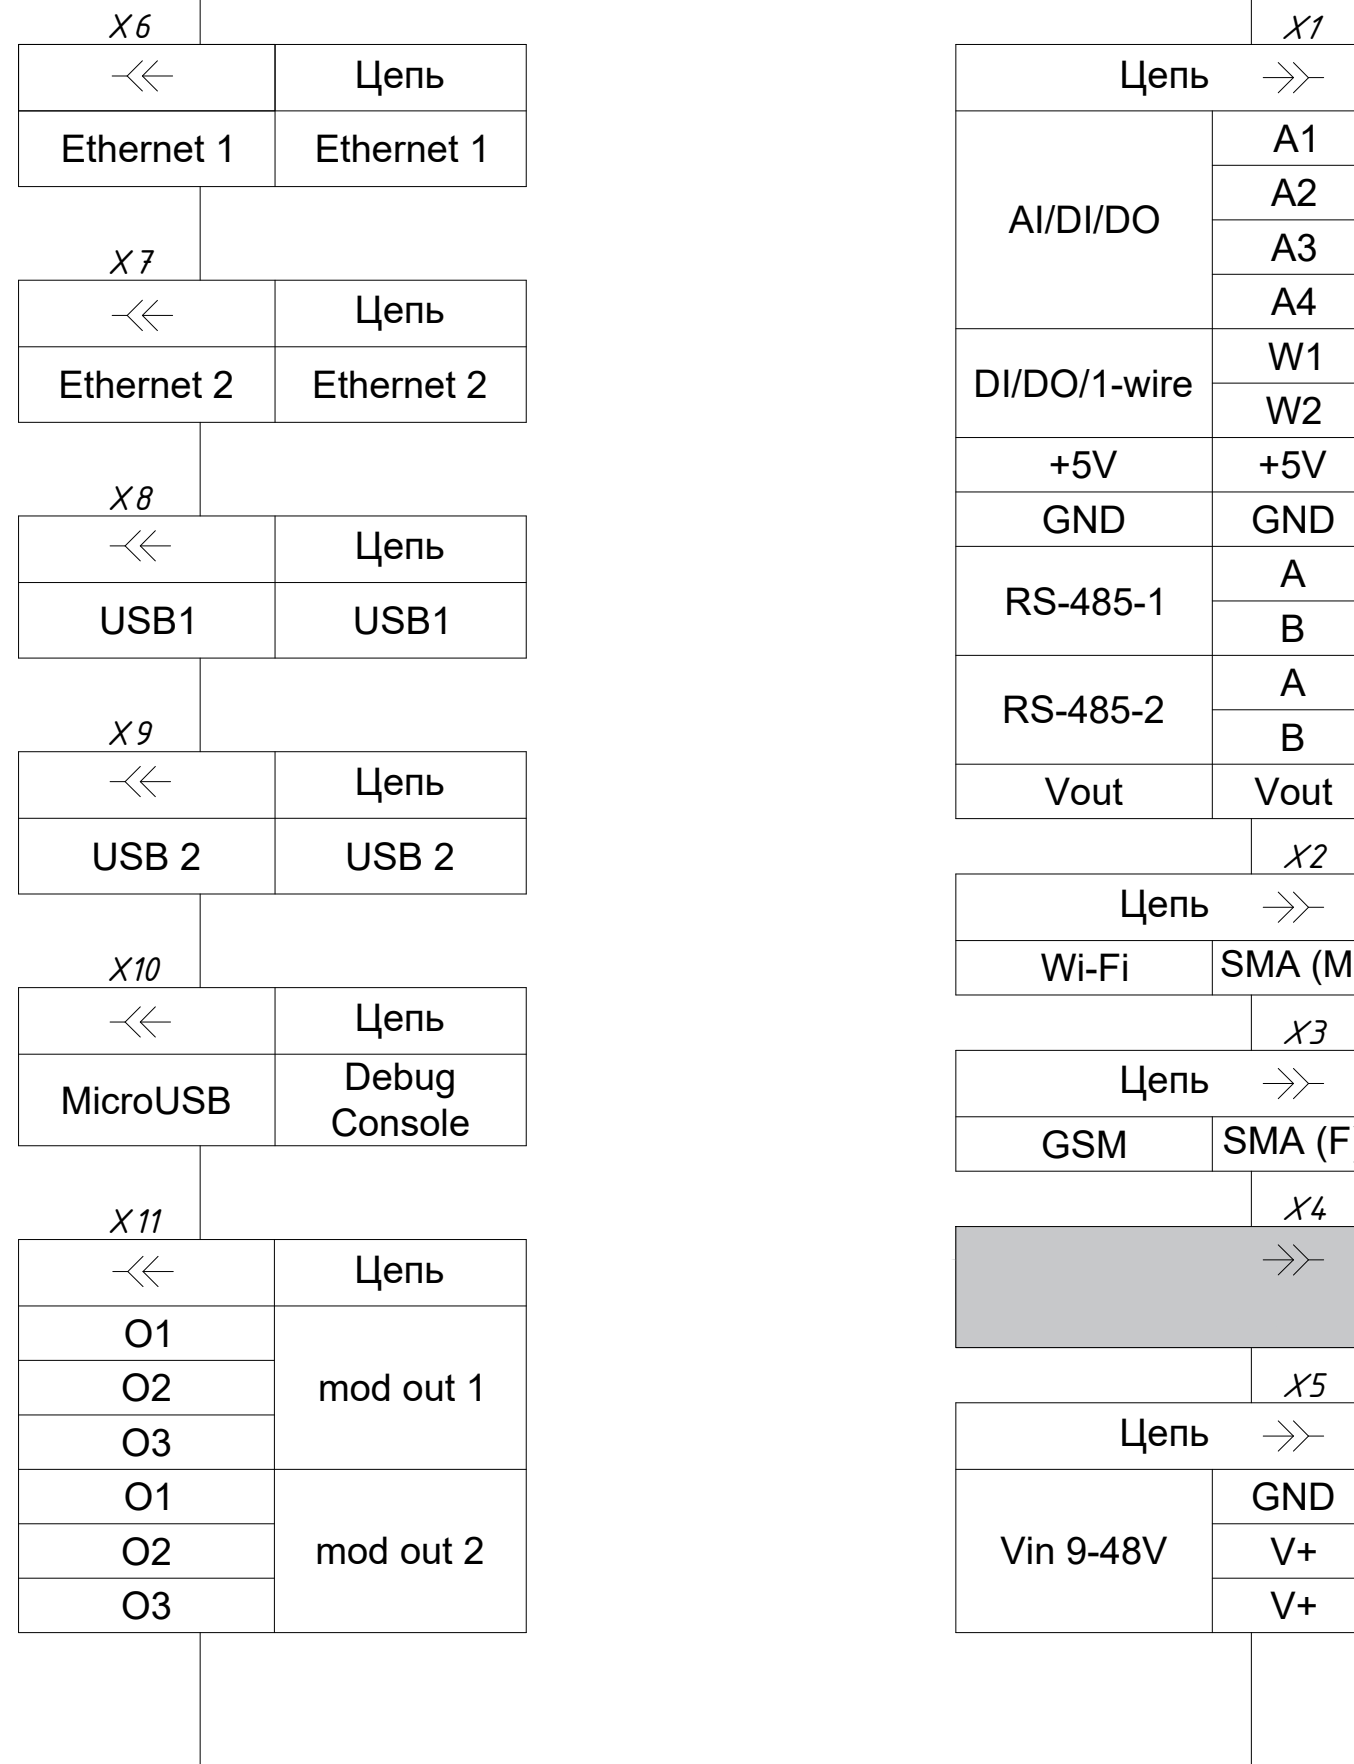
X6

| $\prec\!\!\prec$ | Цепь |
|---|---|
| Ethernet 1 | Ethernet 1 |

X7

| $\prec\!\!\prec$ | Цепь |
|---|---|
| Ethernet 2 | Ethernet 2 |

X8

| $\prec\!\!\prec$ | Цепь |
|---|---|
| USB1 | USB1 |

X9

| $\prec\!\!\prec$ | Цепь |
|---|---|
| USB 2 | USB 2 |

X10

| $\prec\!\!\prec$ | Цепь |
|---|---|
| MicroUSB | Debug Console |

X11

| $\prec\!\!\prec$ | Цепь |
|---|---|
| O1 | mod out 1 |
| O2 | |
| O3 | |
| O1 | mod out 2 |
| O2 | |
| O3 | |

X1

| Цепь | $\succ\!\!\succ$ |
|---|---|
| AI/DI/DO | A1 |
| | A2 |
| | A3 |
| | A4 |
| DI/DO/1-wire | W1 |
| | W2 |
| +5V | +5V |
| GND | GND |
| RS-485-1 | A |
| | B |
| RS-485-2 | A |
| | B |
| Vout | Vout |

X2

| Цепь | $\succ\!\!\succ$ |
|---|---|
| Wi-Fi | SMA (M |

X3

| Цепь | $\succ\!\!\succ$ |
|---|---|
| GSM | SMA (F |

X4

$\succ\!\!\succ$

X5

| Цепь | $\succ\!\!\succ$ |
|---|---|
| Vin 9-48V | GND |
| | V+ |
| | V+ |